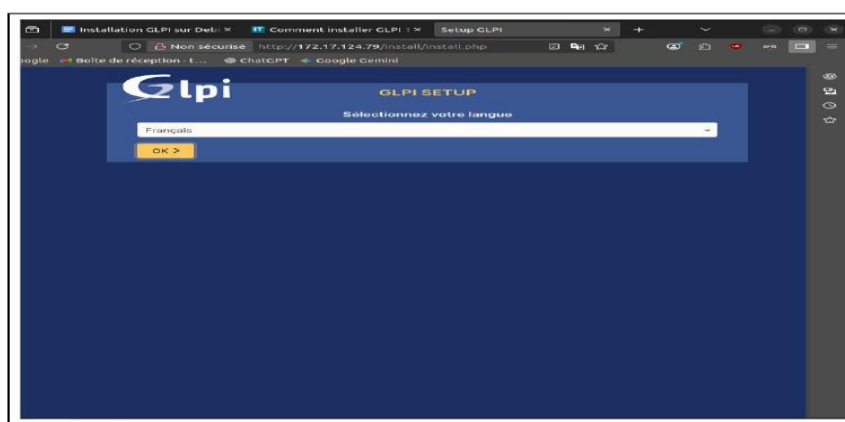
Installation GLPI sur Deb ×
Comment installer GLPI ×
Setup GLPI ×
+

Non sécurisé http://172.17.124.79/install/install.php

oogle Boîte de réception - t... ChatGPT Google Gemini

Glpi
GLPI SETUP
Sélectionnez votre langue
Français
OK >